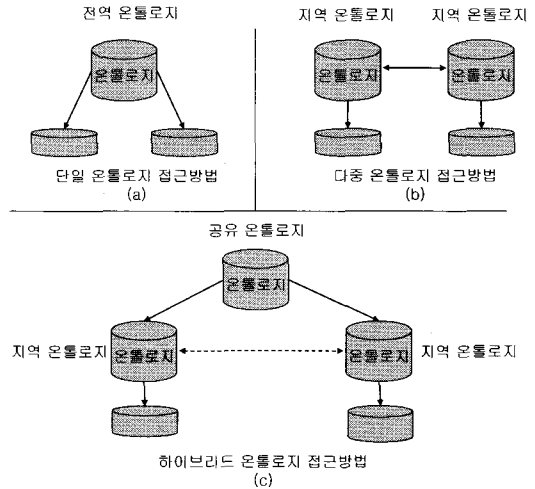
전역 온톨로지

온톨로지

단일 온톨로지 접근방법
(a)

지역 온톨로지 지역 온톨로지

온톨로지 온톨로지

다중 온톨로지 접근방법
(b)

공유 온톨로지

온톨로지

지역 온톨로지 온톨로지 온톨로지 지역 온톨로지

하이브리드 온톨로지 접근방법
(c)